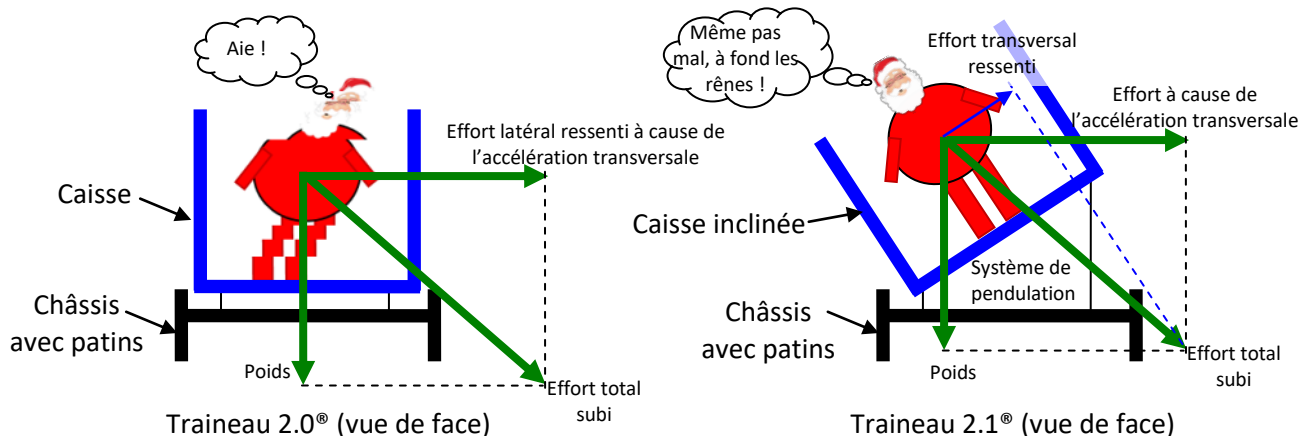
Aie !

Effort latéral ressenti à cause de l'accélération transversale

Caisse

Châssis avec patins

Poids

Effort total subi

Traineau 2.0® (vue de face)

Même pas mal, à fond les rênes !

Effort transversal ressenti

Effort à cause de l'accélération transversale

Caisse inclinée

Système de pendulation

Châssis avec patins

Poids

Effort total subi

Traineau 2.1® (vue de face)